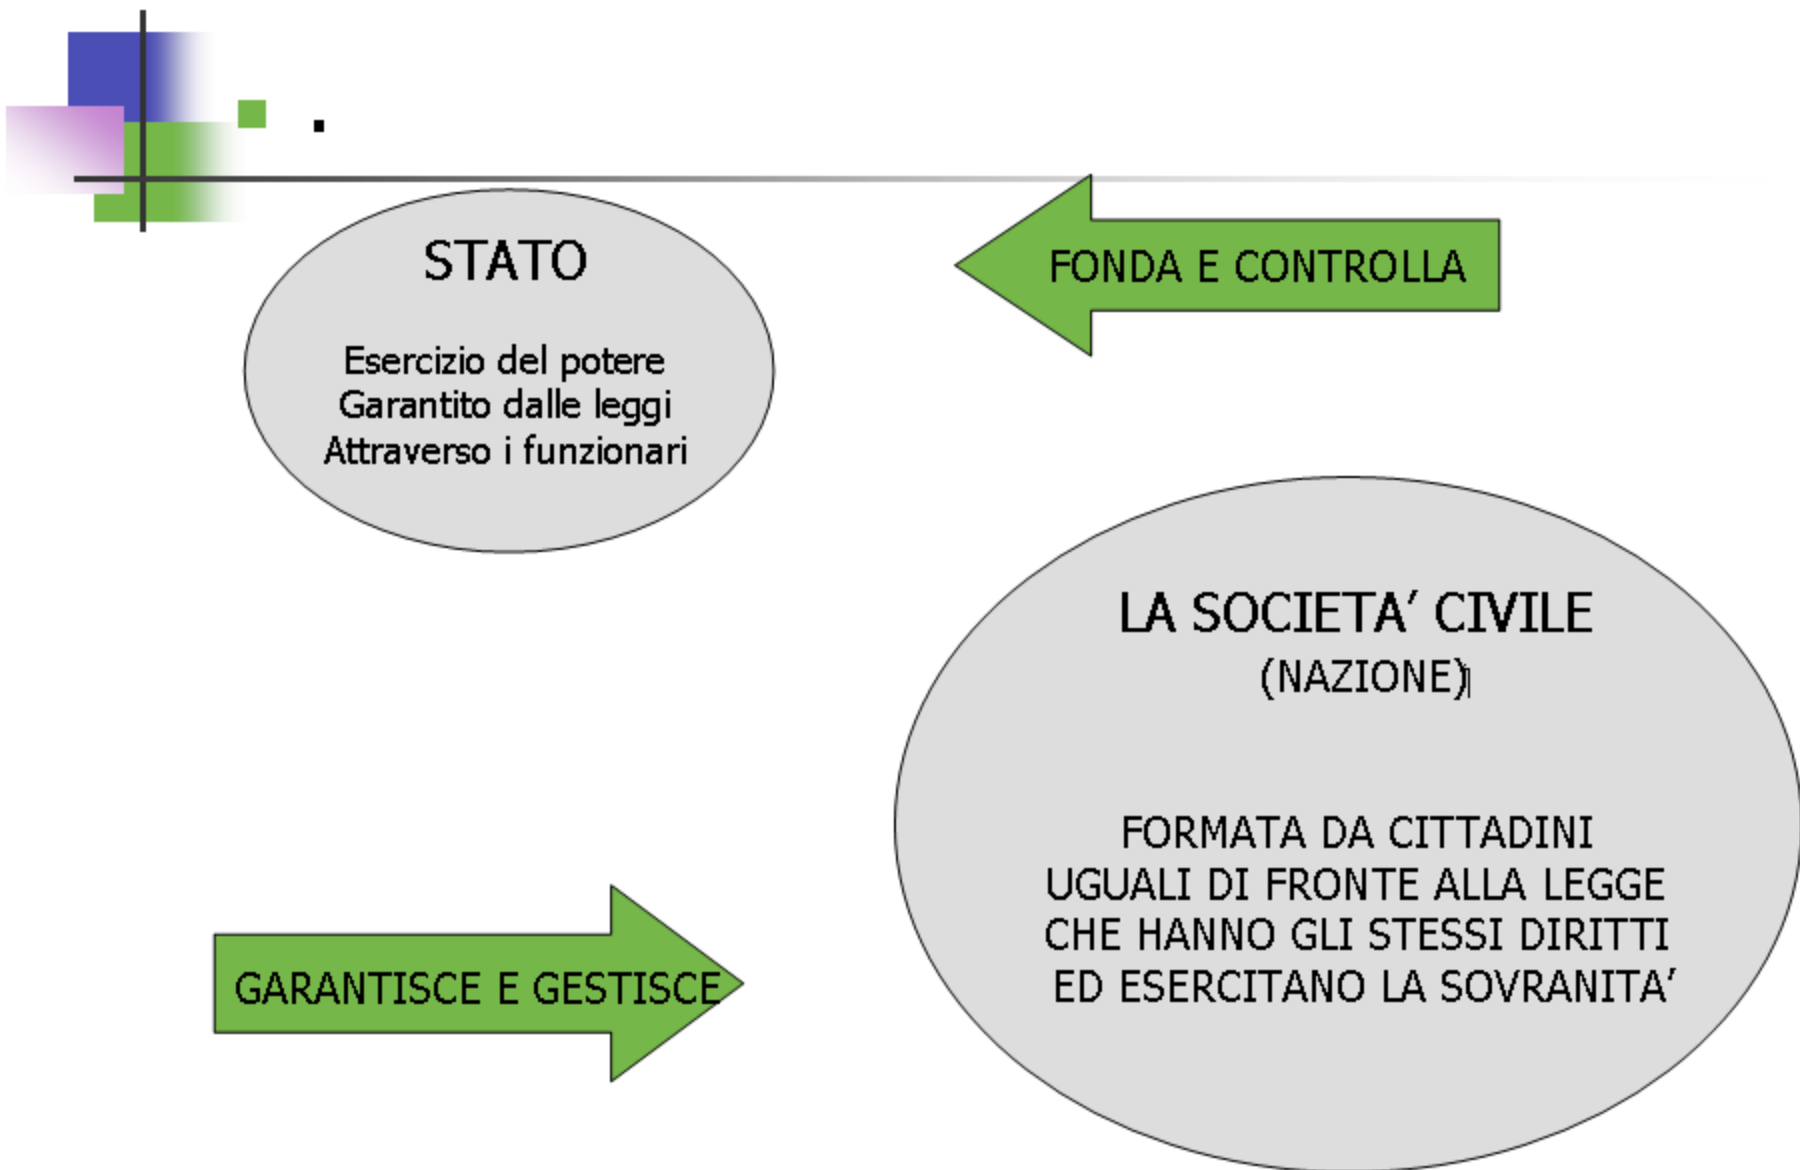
.

STATO

Esercizio del potere
Garantito dalle leggi
Attraverso i funzionari

FONDA E CONTROLLA

LA SOCIETA' CIVILE
(NAZIONE)

FORMATA DA CITTADINI
UGUALI DI FRONTE ALLA LEGGE
CHE HANNO GLI STESSI DIRITTI
ED ESERCITANO LA SOVRANITA'

GARANTISCE E GESTISCE